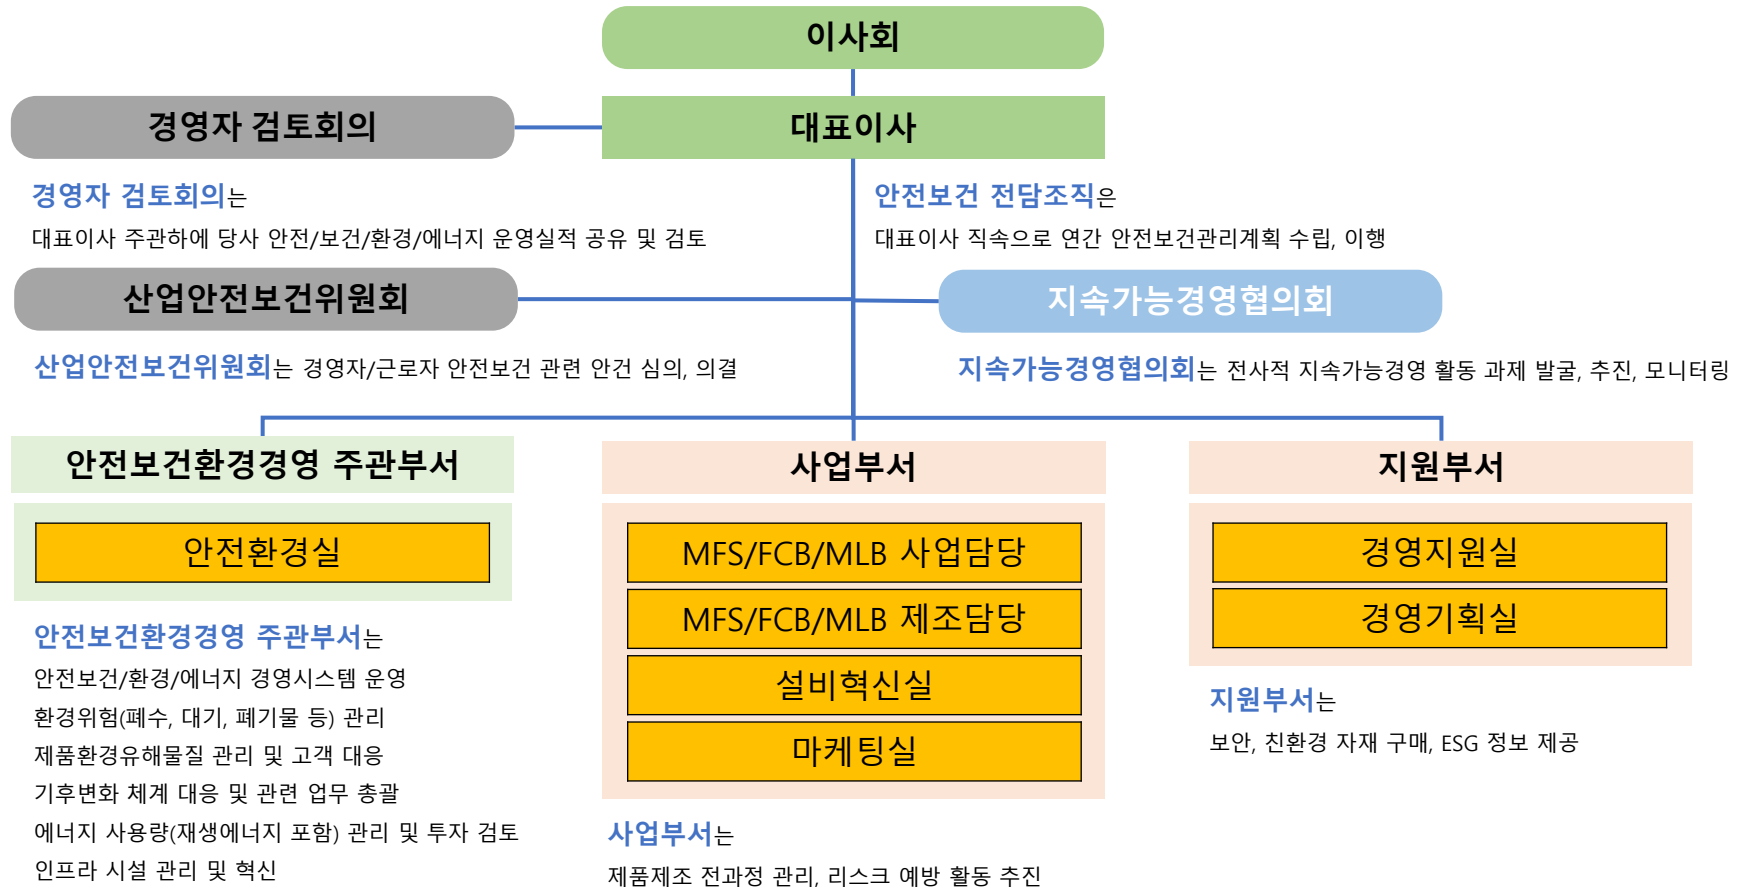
이사회

경영자 검토회의

대표이사

경영자 검토회의는
대표이사 주관하에 당사 안전/보건/환경/에너지 운영실적 공유 및 검토

안전보건 전담조직은
대표이사 직속으로 연간 안전보건관리계획 수립, 이행

산업안전보건위원회

지속가능경영협의회

산업안전보건위원회는 경영자/근로자 안전보건 관련 안건 심의, 의결

지속가능경영협의회는 전사적 지속가능경영 활동 과제 발굴, 추진, 모니터링

안전보건환경경영 주관부서

안전환경실

사업부서

MFS/FCB/MLB 사업담당

MFS/FCB/MLB 제조담당

설비혁신실

마케팅실

지원부서

경영지원실

경영기획실

안전보건환경경영 주관부서는
안전보건/환경/에너지 경영시스템 운영
환경위험(폐수, 대기, 폐기물 등) 관리
제품환경유해물질 관리 및 고객 대응
기후변화 체계 대응 및 관련 업무 총괄
에너지 사용량(재생에너지 포함) 관리 및 투자 검토
인프라 시설 관리 및 혁신

사업부서는
제품제조 전과정 관리, 리스크 예방 활동 추진

지원부서는
보안, 친환경 자재 구매, ESG 정보 제공